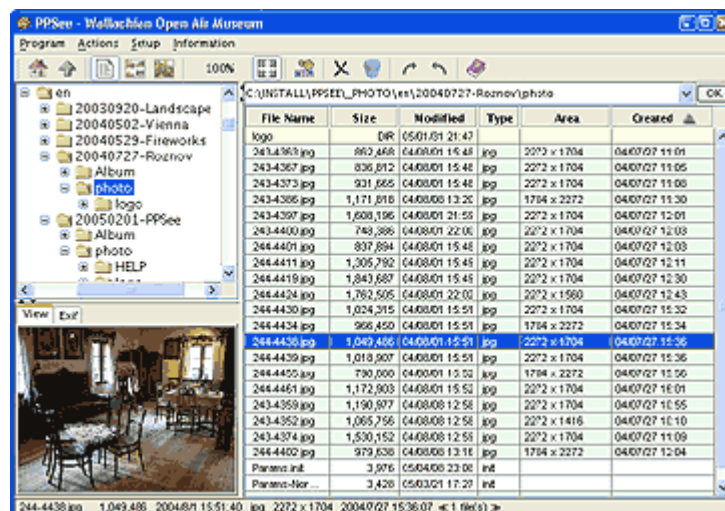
PPSee - Wallachian Open Air Museum

Program Actions Setup Information

100%

en
20030920-Landscape
20040502-Vienna
20040529-Fireworks
20040727-Roznov
Album
photo
logo
20050201-PPSee
Album
photo
HELP

View Exif

C:\INSTALL\PPSEE\_PHOTO\en\20040727-Roznov\photo

OK

| File Name | Size | Modified | Type | Area | Created |
|---|---|---|---|---|---|
| logo | DIR | 05/01/31 21:47 | | | |
| 243-4363.jpg | 862,468 | 04/08/01 15:48 | jpg | 2272 x 1704 | 04/07/27 11:01 |
| 243-4367.jpg | 836,812 | 04/08/01 15:48 | jpg | 2272 x 1704 | 04/07/27 11:05 |
| 243-4373.jpg | 931,665 | 04/08/01 15:48 | jpg | 2272 x 1704 | 04/07/27 11:08 |
| 243-4386.jpg | 1,171,018 | 04/08/08 13:20 | jpg | 1704 x 2272 | 04/07/27 11:30 |
| 243-4397.jpg | 1,608,196 | 04/08/01 21:55 | jpg | 2272 x 1704 | 04/07/27 12:01 |
| 244-4400.jpg | 748,386 | 04/08/01 22:00 | jpg | 2272 x 1704 | 04/07/27 12:03 |
| 244-4401.jpg | 837,894 | 04/08/01 15:48 | jpg | 2272 x 1704 | 04/07/27 12:03 |
| 244-4411.jpg | 1,305,792 | 04/08/01 15:49 | jpg | 2272 x 1704 | 04/07/27 12:11 |
| 244-4419.jpg | 1,843,687 | 04/08/01 15:49 | jpg | 2272 x 1704 | 04/07/27 12:30 |
| 244-4424.jpg | 1,762,505 | 04/08/01 22:02 | jpg | 2272 x 1560 | 04/07/27 12:43 |
| 244-4430.jpg | 1,024,315 | 04/08/01 15:51 | jpg | 2272 x 1704 | 04/07/27 15:32 |
| 244-4434.jpg | 966,450 | 04/08/01 15:51 | jpg | 1704 x 2272 | 04/07/27 15:34 |
| 244-4438.jpg | 1,049,486 | 04/08/01 15:51 | jpg | 2272 x 1704 | 04/07/27 15:36 |
| 244-4440.jpg | 1,018,907 | 04/08/01 15:51 | jpg | 2272 x 1704 | 04/07/27 15:36 |
| 244-4455.jpg | 790,000 | 04/08/01 15:52 | jpg | 1704 x 2272 | 04/07/27 15:56 |
| 244-4461.jpg | 1,172,903 | 04/08/01 15:52 | jpg | 2272 x 1704 | 04/07/27 16:01 |
| 243-4359.jpg | 1,190,977 | 04/08/08 12:58 | jpg | 2272 x 1704 | 04/07/27 10:55 |
| 243-4352.jpg | 1,555,756 | 04/08/08 12:58 | jpg | 2272 x 1416 | 04/07/27 10:10 |
| 243-4374.jpg | 1,530,152 | 04/08/08 12:59 | jpg | 2272 x 1704 | 04/07/27 11:09 |
| 244-4402.jpg | 979,638 | 04/08/08 13:16 | jpg | 2272 x 1704 | 04/07/27 12:04 |
| Params.init | 3,976 | 05/04/08 23:08 | init | | |
| Params-Nor... | 3,428 | 05/03/21 17:27 | init | | |

244-4438.jpg 1,049,486 2004/8/1 15:51:40 jpg 2272 x 1704 2004/07/27 15:36:07 ≪1 file(s) ≫